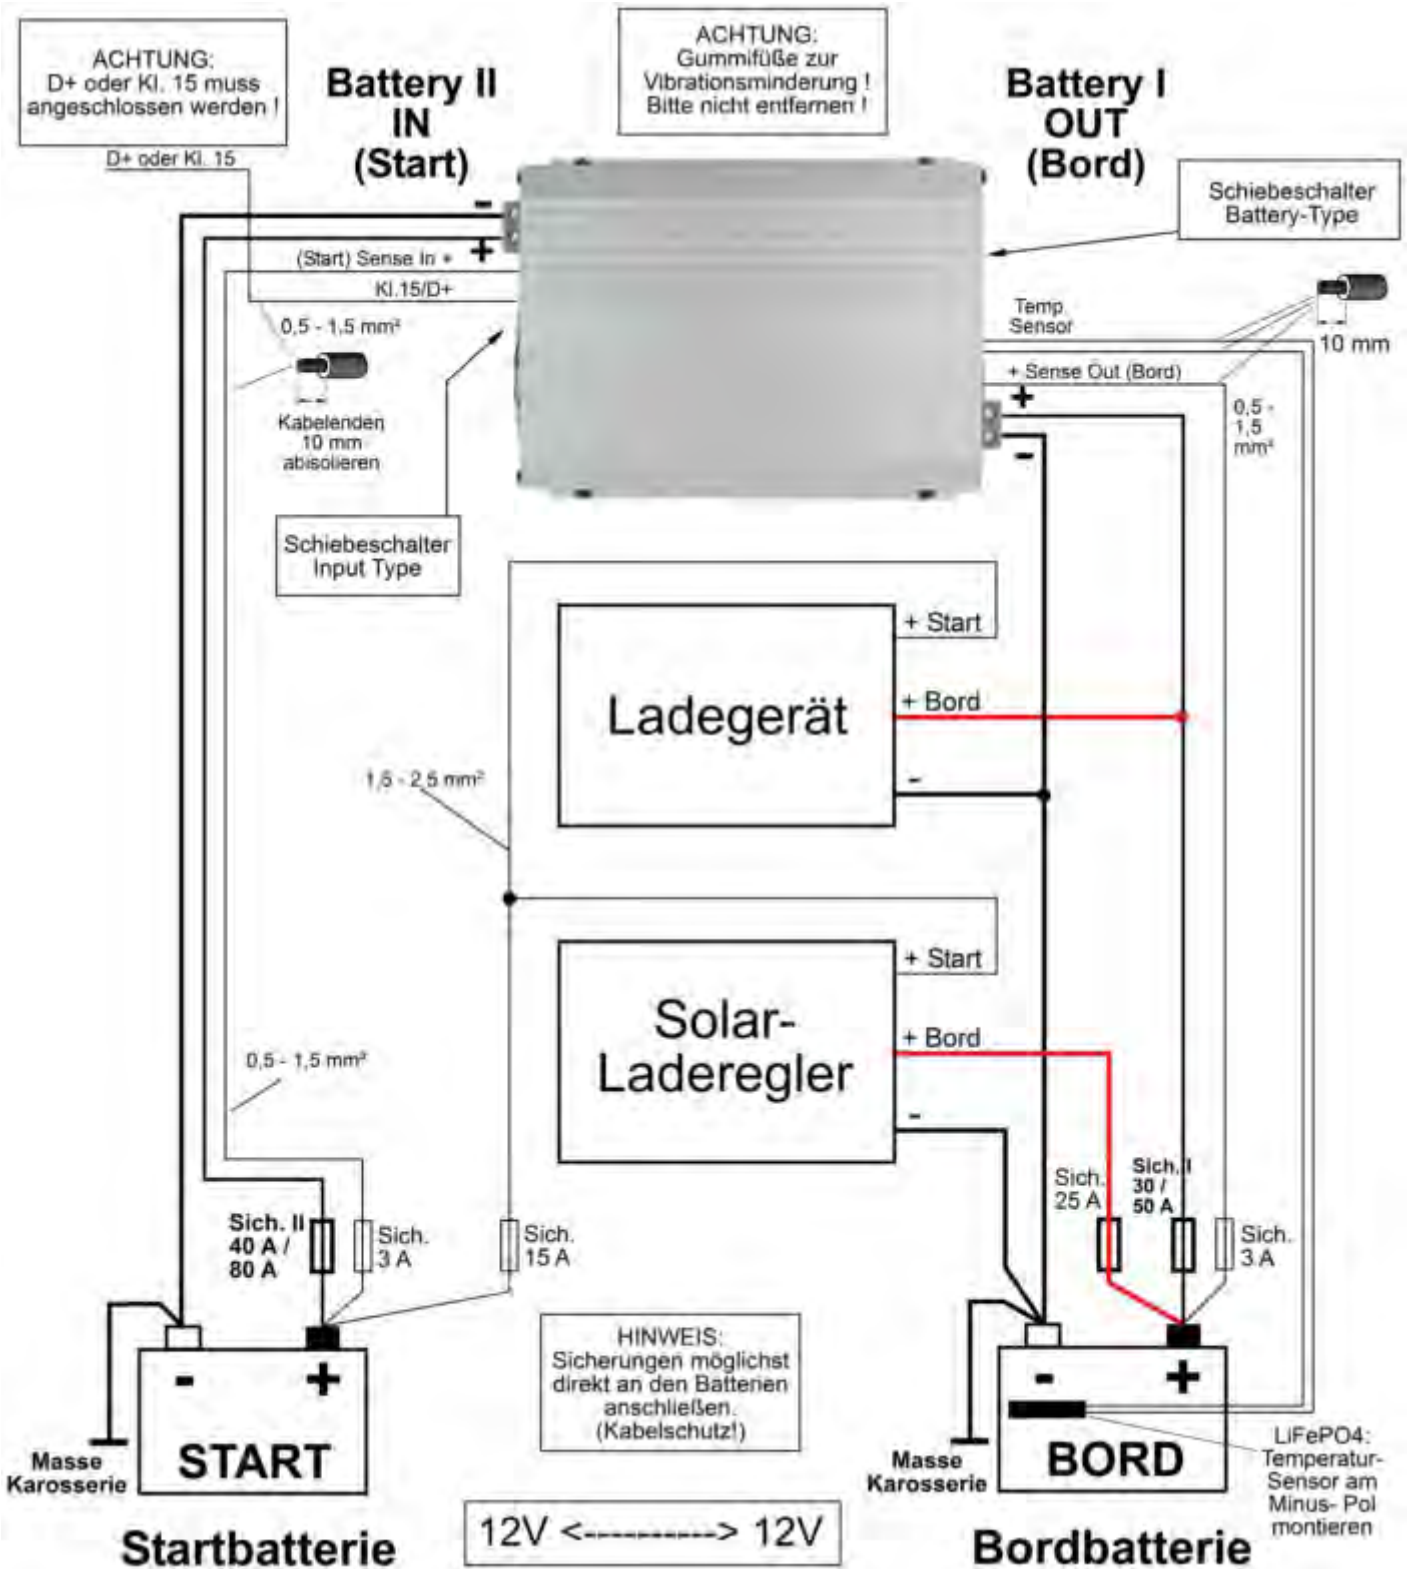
ACHTUNG:
D+ oder Kl. 15 muss angeschlossen werden !

Battery II
IN
(Start)

ACHTUNG:
Gummifüße zur Vibrationsminderung !
Bitte nicht entfernen !

Battery I
OUT
(Bord)

Schiebeschalter
Battery-Type

D+ oder Kl. 15

-
+
(Start) Sense In +
Kl.15/D+

0,5 - 1,5 mm²

Kabelenden
10 mm
abisolieren

Temp
Sensor

10 mm

+ Sense Out (Bord)

+
-

0,5 - 1,5 mm²

Schiebeschalter
Input Type

+ Start
Ladegerät
+ Bord
-

1,5 - 2,5 mm²

+ Start
Solar-
Laderegler
+ Bord
-

0,5 - 1,5 mm²

Sich. 25 A
Sich. I 30 / 50 A
Sich. 3 A

Sich. II 40 A / 80 A
Sich. 3 A
Sich. 15 A

HINWEIS:
Sicherungen möglichst direkt an den Batterien anschließen.
(Kabelschutz!)

-
+
START
Masse
Karosserie

-
+
BORD
Masse
Karosserie

LiFePO4:
Temperatur-Sensor am Minus- Pol montieren

Startbatterie

12V <----------> 12V

Bordbatterie